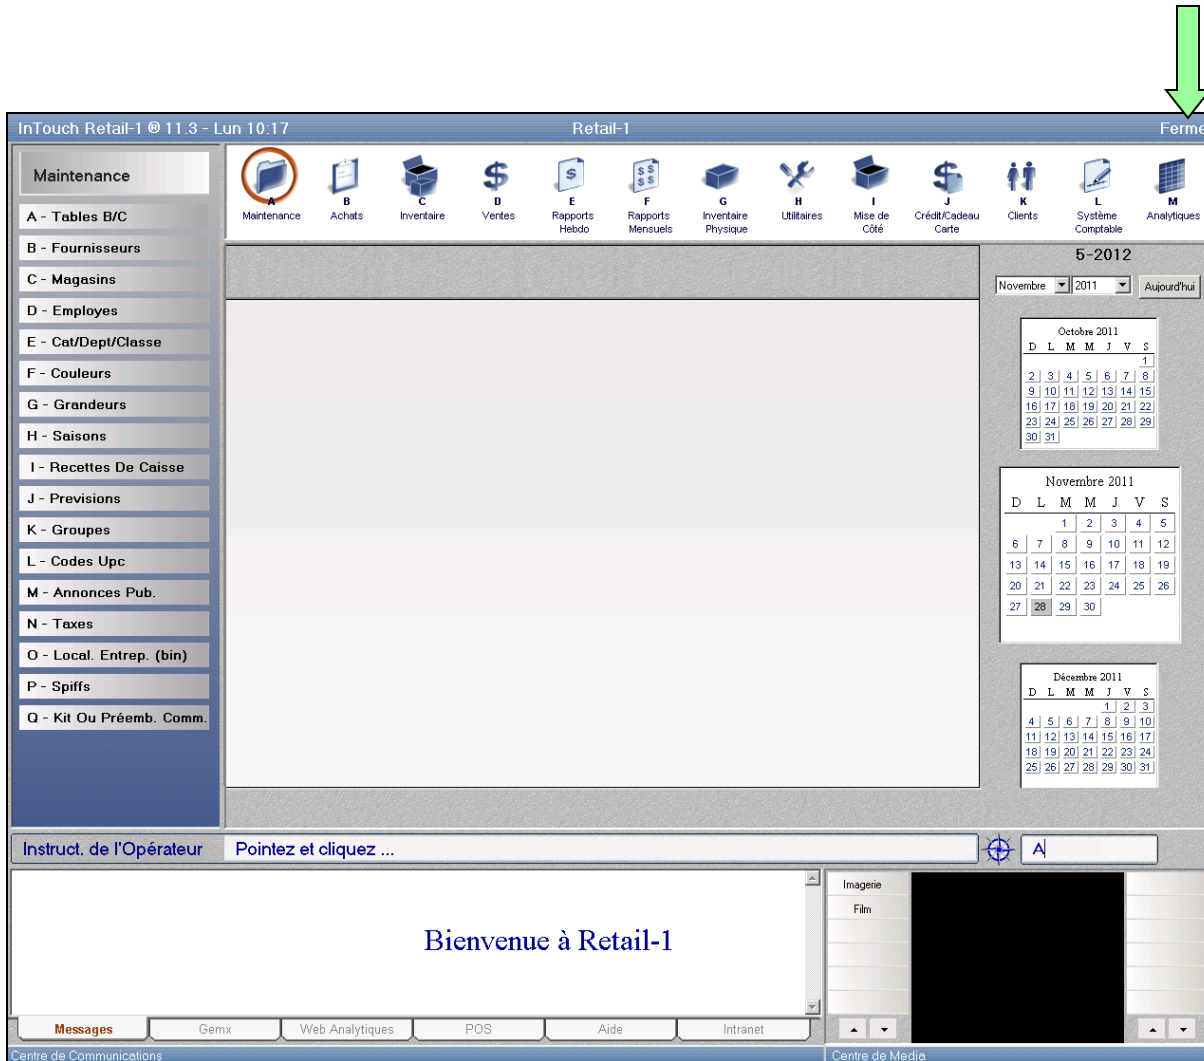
InTouch Retail-1 ® 11.3 - Lun 10:17

Retail-1

Ferme

Maintenance

A - Tables B/C
B - Fournisseurs
C - Magasins
D - Employes
E - Cat/Dept/Classe
F - Couleurs
G - Grandeurs
H - Saisons
I - Recettes De Caisse
J - Previsions
K - Groupes
L - Codes Upc
M - Annonces Pub.
N - Taxes
O - Local. Entrep. (bin)
P - Spiffs
Q - Kit Ou Préemb. Comm.

A Maintenance
B Achats
C Inventaire
D Ventes
E Rapports Hebdo
F Rapports Mensuels
G Inventaire Physique
H Utilitaires
I Mise de Côté
J Crédit/Cadeau Carte
K Clients
L Système Comptable
M Analytiques

5-2012

Novembre 2011 Aujourd'hui

Octobre 2011

| D | L | M | M | J | V | S |
|---|---|---|---|---|---|---|
| | | | | | | 1 |
| 2 | 3 | 4 | 5 | 6 | 7 | 8 |
| 9 | 10 | 11 | 12 | 13 | 14 | 15 |
| 16 | 17 | 18 | 19 | 20 | 21 | 22 |
| 23 | 24 | 25 | 26 | 27 | 28 | 29 |
| 30 | 31 | | | | | |

Novembre 2011

| D | L | M | M | J | V | S |
|---|---|---|---|---|---|---|
| | | 1 | 2 | 3 | 4 | 5 |
| 6 | 7 | 8 | 9 | 10 | 11 | 12 |
| 13 | 14 | 15 | 16 | 17 | 18 | 19 |
| 20 | 21 | 22 | 23 | 24 | 25 | 26 |
| 27 | 28 | 29 | 30 | | | |

Décembre 2011

| D | L | M | M | J | V | S |
|---|---|---|---|---|---|---|
| | | | | 1 | 2 | 3 |
| 4 | 5 | 6 | 7 | 8 | 9 | 10 |
| 11 | 12 | 13 | 14 | 15 | 16 | 17 |
| 18 | 19 | 20 | 21 | 22 | 23 | 24 |
| 25 | 26 | 27 | 28 | 29 | 30 | 31 |

Instruct. de l'Opérateur

Pointez et cliquez ...

A

Bienvenue à Retail-1

Messages
Gemx
Web Analytiques
POS
Aide
Intranet

Centre de Communications

Imagerie
Film

Centre de Media